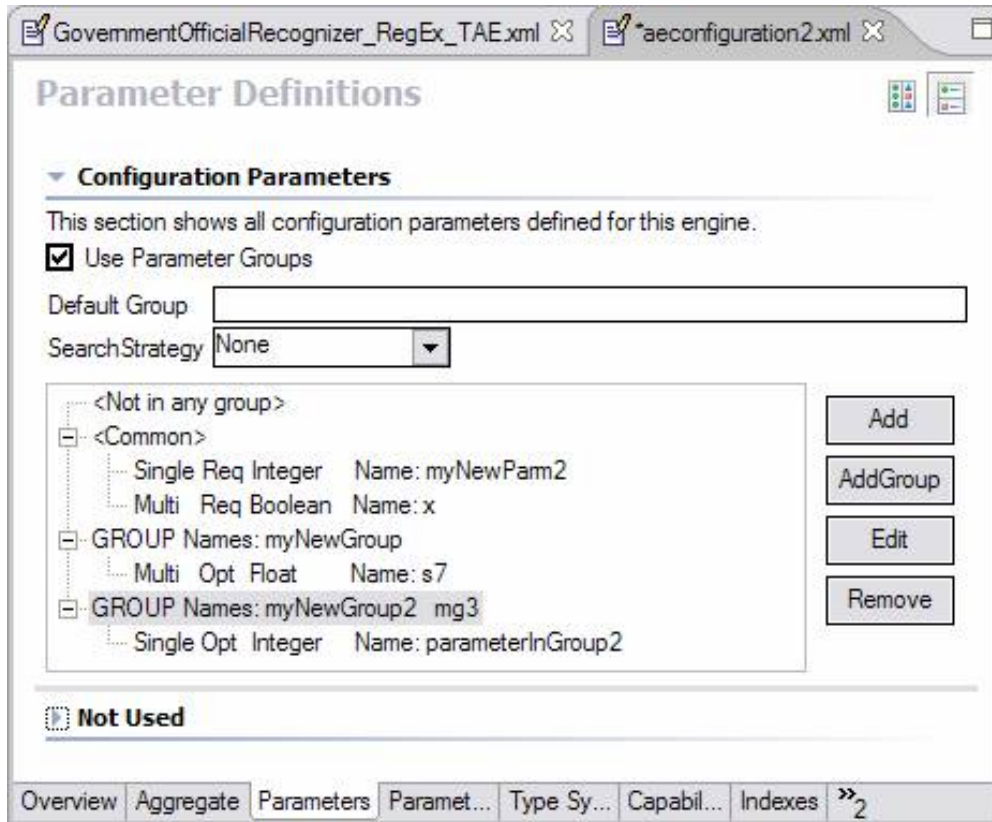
GovernmentOfficialRecognizer_RegEx_TAE.xml *aeconfiguration2.xml

Parameter Definitions

Configuration Parameters

This section shows all configuration parameters defined for this engine.

Use Parameter Groups

Default Group

SearchStrategy None

<Not in any group>
<Common>
Single Req Integer Name: myNewParm2
Multi Req Boolean Name: x
GROUP Names: myNewGroup
Multi Opt Float Name: s7
GROUP Names: myNewGroup2 mg3
Single Opt Integer Name: parameterInGroup2

Add
AddGroup
Edit
Remove

Not Used

Overview | Aggregate | Parameters | Paramet... | Type Sy... | Capabil... | Indexes | »2